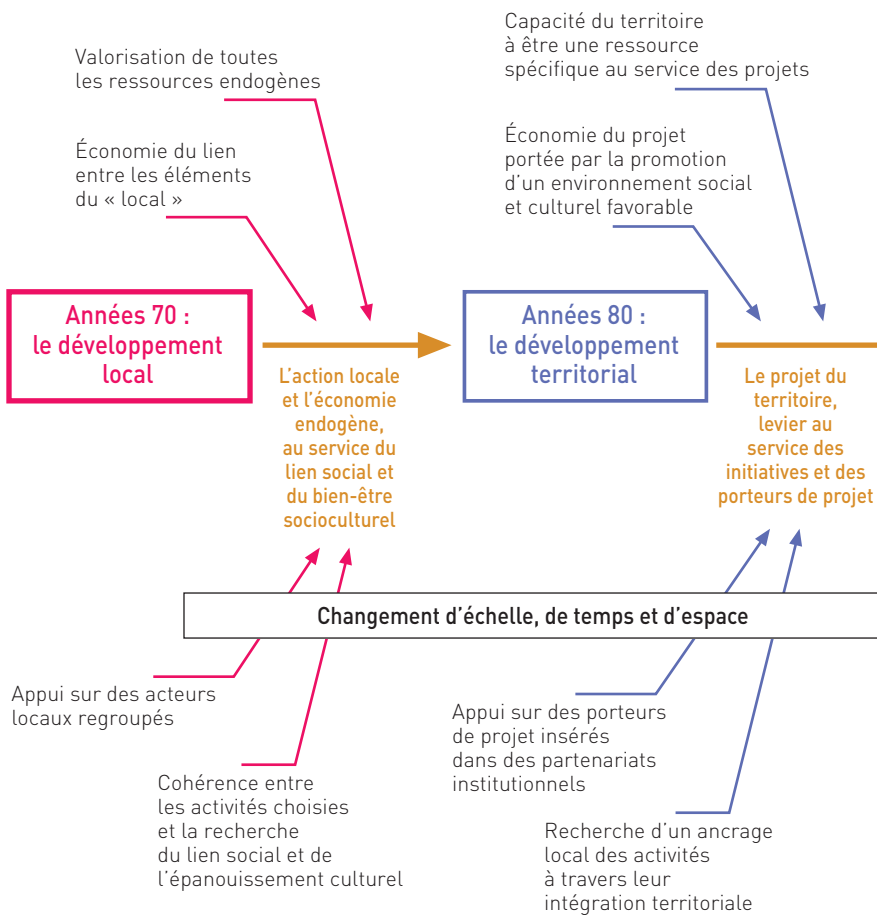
Valorisation de toutes les ressources endogènes

Économie du lien entre les éléments du « local »

Capacité du territoire à être une ressource spécifique au service des projets

Économie du projet portée par la promotion d'un environnement social et culturel favorable

Années 70 : le développement local

L'action locale et l'économie endogène, au service du lien social et du bien-être socioculturel

Années 80 : le développement territorial

Le projet du territoire, levier au service des initiatives et des porteurs de projet

Changement d'échelle, de temps et d'espace

Appui sur des acteurs locaux regroupés

Cohérence entre les activités choisies et la recherche du lien social et de l'épanouissement culturel

Appui sur des porteurs de projet insérés dans des partenariats institutionnels

Recherche d'un ancrage local des activités à travers leur intégration territoriale